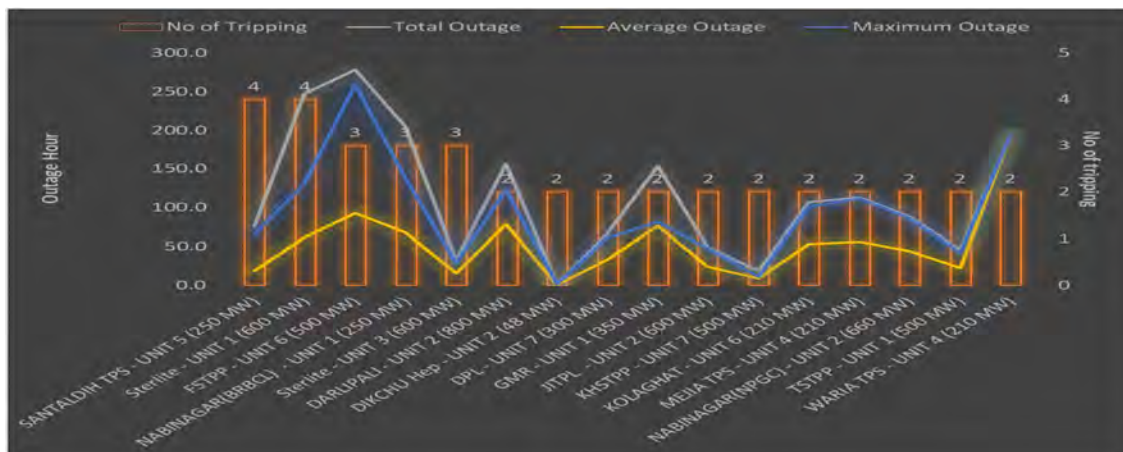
No of Tripping
Total Outage
Average Outage
Maximum Outage

Outage Hour

300.0
250.0
200.0
150.0
100.0
50.0
0.0

No of tripping

5
4
3
2
1
0

4 4 3 3 3 2 2 2 2 2 2 2 2 2 2 2 2

SANTALDIH TPS - UNIT 5 (250 MW)
Sterlite - UNIT 1 (600 MW)
FSTPP - UNIT 6 (500 MW)
NABINAGAR(BRBCL) - UNIT 1 (250 MW)
Sterlite - UNIT 3 (600 MW)
DARLIPALI - UNIT 2 (800 MW)
DIKCHU Hep - UNIT 2 (48 MW)
DPL - UNIT 7 (300 MW)
GMR - UNIT 1 (350 MW)
JITPL - UNIT 2 (600 MW)
KHSTPP - UNIT 7 (500 MW)
KOLAGHAT - UNIT 6 (210 MW)
MEJIA TPS - UNIT 4 (210 MW)
NABINAGAR(NPGC) - UNIT 2 (660 MW)
TSTPP - UNIT 1 (500 MW)
WARIA TPS - UNIT 4 (210 MW)